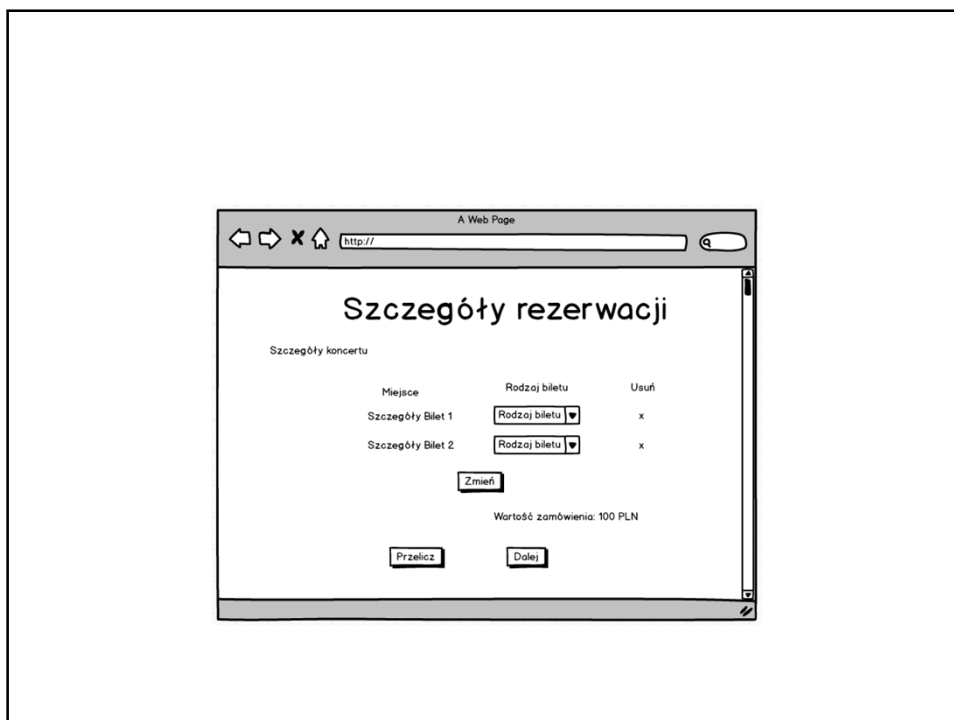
A Web Page

http://

Szczegóły rezerwacji

Szczegóły koncertu

| Miejsce | Rodzaj biletu | Usuń |
|---|---|---|
| Szczegóły Bilet 1 | Rodzaj biletu | x |
| Szczegóły Bilet 2 | Rodzaj biletu | x |

Zmień

Wartość zamówienia: 100 PLN

Przelicz

Dalej